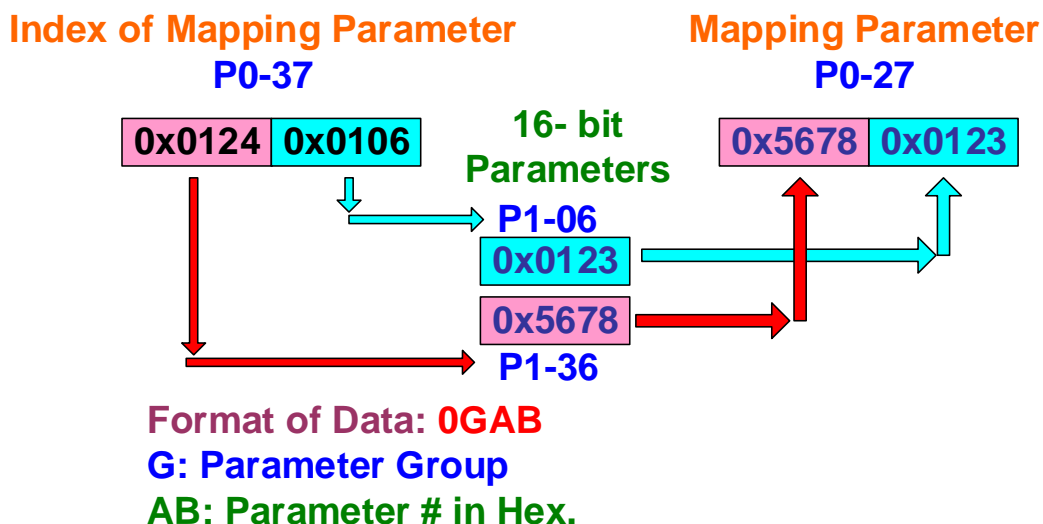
Index of Mapping Parameter
P0-37

0x0124 0x0106

16- bit
Parameters

P1-06
0x0123

0x5678
P1-36

Mapping Parameter
P0-27

0x5678 0x0123

Format of Data: 0GAB
G: Parameter Group
AB: Parameter # in Hex.